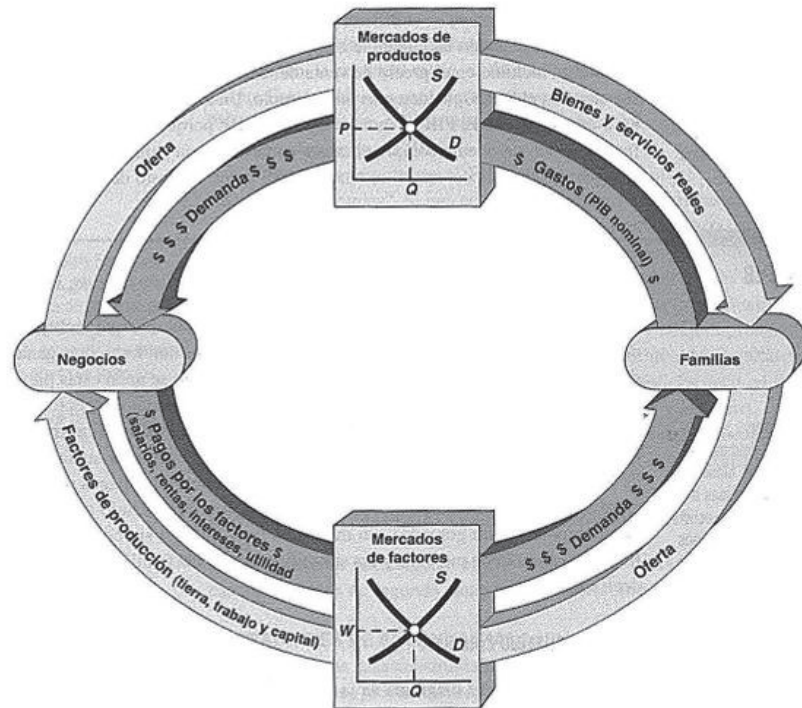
Mercados de productos

S

P

D

Q

Oferta

$ $ $ Demanda $ $ $

Bienes y servicios reales

$ Gastos (PIB nominal) $

Negocios

Familias

$ Pagos por los factores $ (salarios, rentas, intereses, utilidad)

$ $ $ Demanda $ $ $

Factores de producción (tierra, trabajo y capital)

Oferta

Mercados de factores

S

W

D

Q